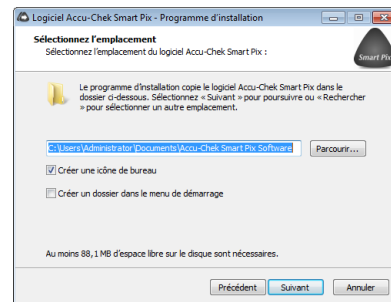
Logiciel Accu-Chek Smart Pix - Programme d'installation

Sélectionnez l'emplacement
Sélectionnez l'emplacement du logiciel Accu-Chek Smart Pix :

Smart Pix

Le programme d'installation copie le logiciel Accu-Chek Smart Pix dans le dossier ci-dessous. Sélectionnez « Suivant » pour poursuivre ou « Rechercher » pour sélectionner un autre emplacement.

C:\Users\Administrator\Documents\Accu-Chek Smart Pix Software

Parcourir...

Créer une icône de bureau

Créer un dossier dans le menu de démarrage

Au moins 88,1 MB d'espace libre sur le disque sont nécessaires.

Précédent

Suivant

Annuler